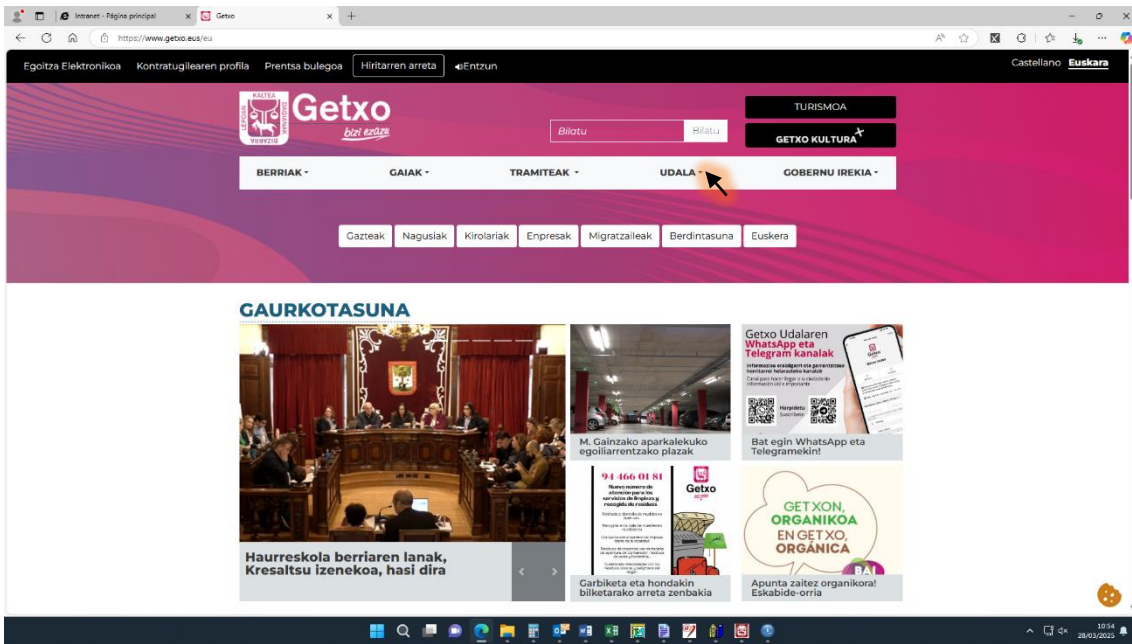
Intranet - Página principal
Getxo
https://www.getxo.eus/eu

Egoitza Elektronikoa  Kontratugilearen profila  Prentsa bulegoa  Hiritarren arreta  Entzun

Castellano  Euskara

Getxo
bizi ezazu

Bilatu  Bilatu

TURISMOA
GETXO KULTURA

BERRIAK  GAIAK  TRAMITEAK  UDALA  GOBERNU IREKIA

Gazteak  Nagusiak  Kirolariak  Enpresak  Migratzaileak  Berdintasuna  Euskera

GAURKOTASUNA

Haurreskola berriaren lanak, Kresaltsu izenekoa, hasi dira

M. Gainzako aparkalekuko egoiliarrentzako plazak

Getxo Udalaren WhatsApp eta Telegram kanalak

Bat egin WhatsApp eta Telegramekin!

94 466 01 81
Getxo

Garbiketa eta hondakin bilketarako arreta zenbakia

GETXON, ORGANIKOA
EN GETXO, ORGÁNICA
BAI

Apunta zaitez organikora! Eskabide-orria

10:54
28/03/2025